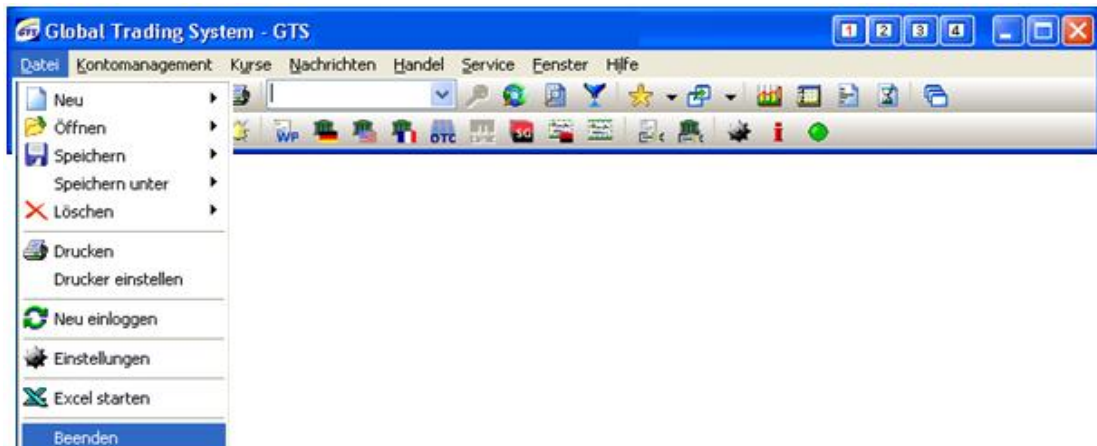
Global Trading System - GTS

1 2 3 4

Datei Kontomanagement Kurse Nachrichten Handel Service Fenster Hilfe

Neu
Öffnen
Speichern
Speichern unter
Löschen
Drucken
Drucker einstellen
Neu einloggen
Einstellungen
Excel starten
Beenden

WP OTC SG i